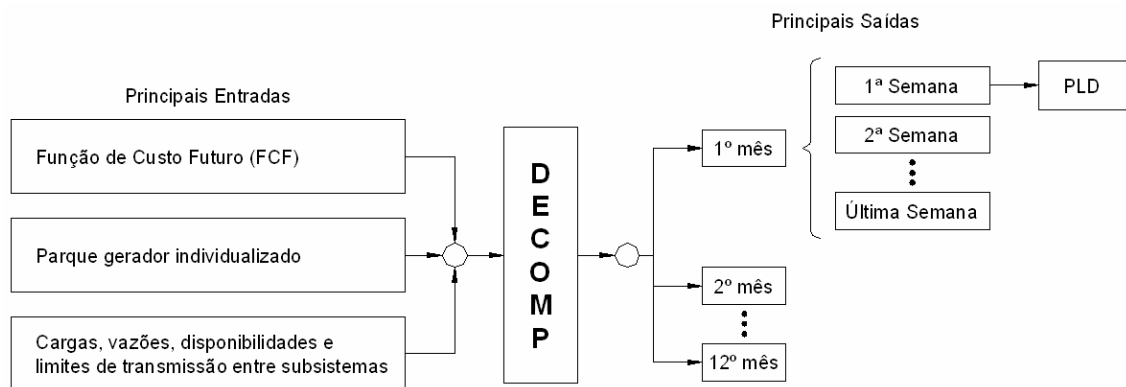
Principais Saídas

Principais Entradas

Função de Custo Futuro (FCF)

Parque gerador individualizado

Cargas, vazões, disponibilidades e limites de transmissão entre subsistemas

D E C O M P

1º mês

2º mês

12º mês

1ª Semana

PLD

2ª Semana

Última Semana